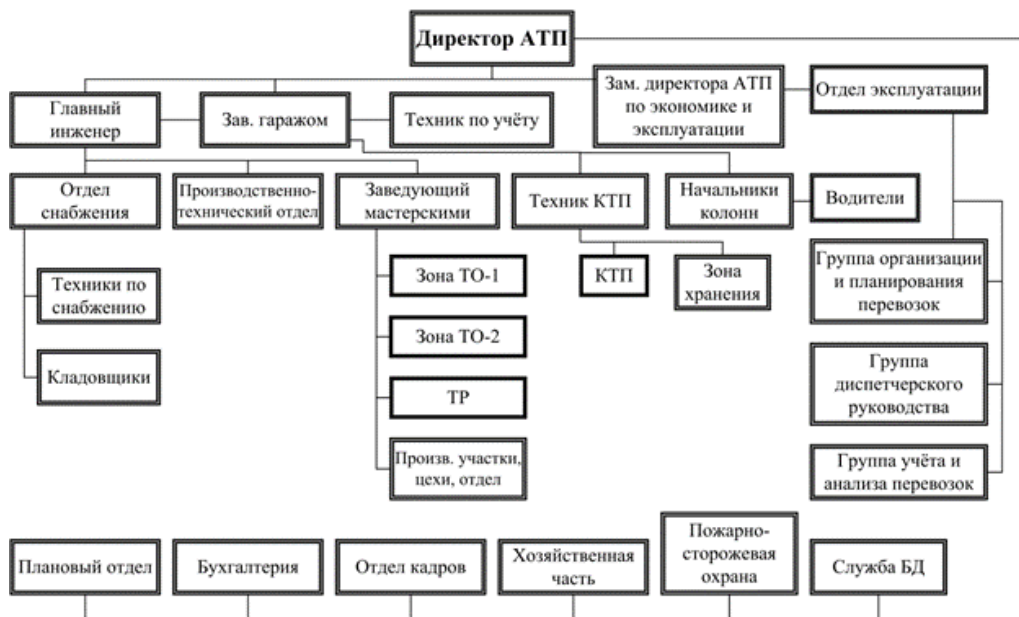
Директор АТП

Главный инженер

Зав. гаражом

Техник по учёту

Зам. директора АТП по экономике и эксплуатации

Отдел эксплуатации

Отдел снабжения

Производственно-технический отдел

Заведующий мастерскими

Техник КТП

Начальники колонн

Водители

Техники по снабжению

Кладовщики

Зона ТО-1

Зона ТО-2

ТР

Произв. участки, цехи, отдел

КТП

Зона хранения

Группа организации и планирования перевозок

Группа диспетчерского руководства

Группа учёта и анализа перевозок

Плановый отдел

Бухгалтерия

Отдел кадров

Хозяйственная часть

Пожарно-сторожевая охрана

Служба БД